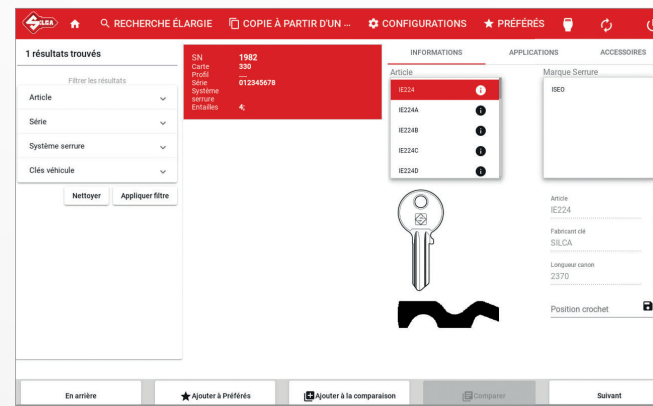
SILCA RECHERCHE ÉLARGIE COPIE À PARTIR D'UN ... CONFIGURATIONS PRÉFÉRÉS

1 résultats trouvés

Filtrer les résultats

Article

Série

Système serrure

Clés véhicule

Nettoyer Appliquer filtre

| SN | 1982 |
|---|---|
| Carte | 330 |
| Profil | — |
| Série | 012345678 |
| Système serrure | |
| Entailles | 4; |

INFORMATIONS APPLICATIONS ACCESSOIRES

Article

IE224

IE224A

IE224B

IE224C

IE224D

Marque Serrure

ISEO

Article
IE224

Fabricant clé
SILCA

Longueur canon
2370

Position crochet

En arrière Ajouter à Préférés Ajouter à la comparaison Comparer Suivant